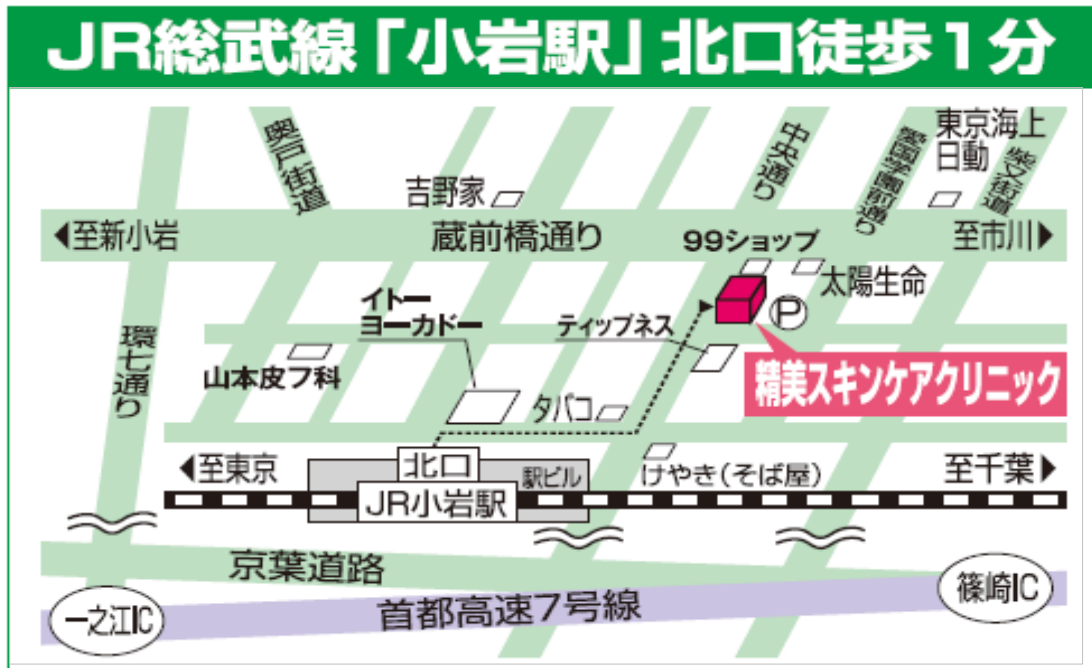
JR総武線「小岩駅」北口徒歩1分

奥戸街道
吉野家
中央通り
愛国学園前通り
東京海上日動
柴又街道
◀至新小岩
蔵前橋通り
99ショップ
至市川▶
太陽生命
P
イトーヨーカドー
ティップネス
環七通り
山本皮フ科
精美スキンケアクリニック
タバコ
◀至東京
北口
駅ビル
けやき（そば屋）
至千葉▶
JR小岩駅
京葉道路
篠崎IC
一之江IC
首都高速7号線